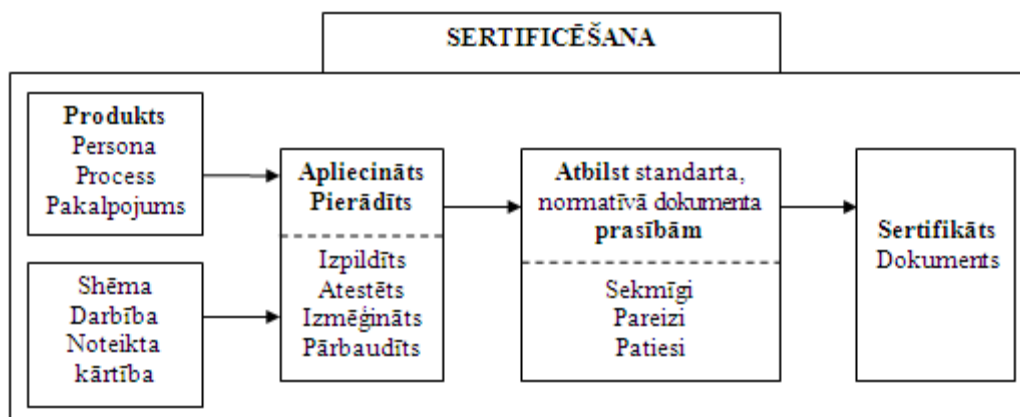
SERTIFICĒŠANA

Produkts
Persona
Process
Pakalpojums

Shēma
Darbība
Noteikta
kārtība

Apliecināts
Pierādīts

Izpildīts
Atestēts
Izmēģināts
Pārbaudīts

Atbilst standarta, normatīvā dokumenta prasībām

Sekmīgi
Pareizi
Patiesi

Sertifikāts
Dokuments